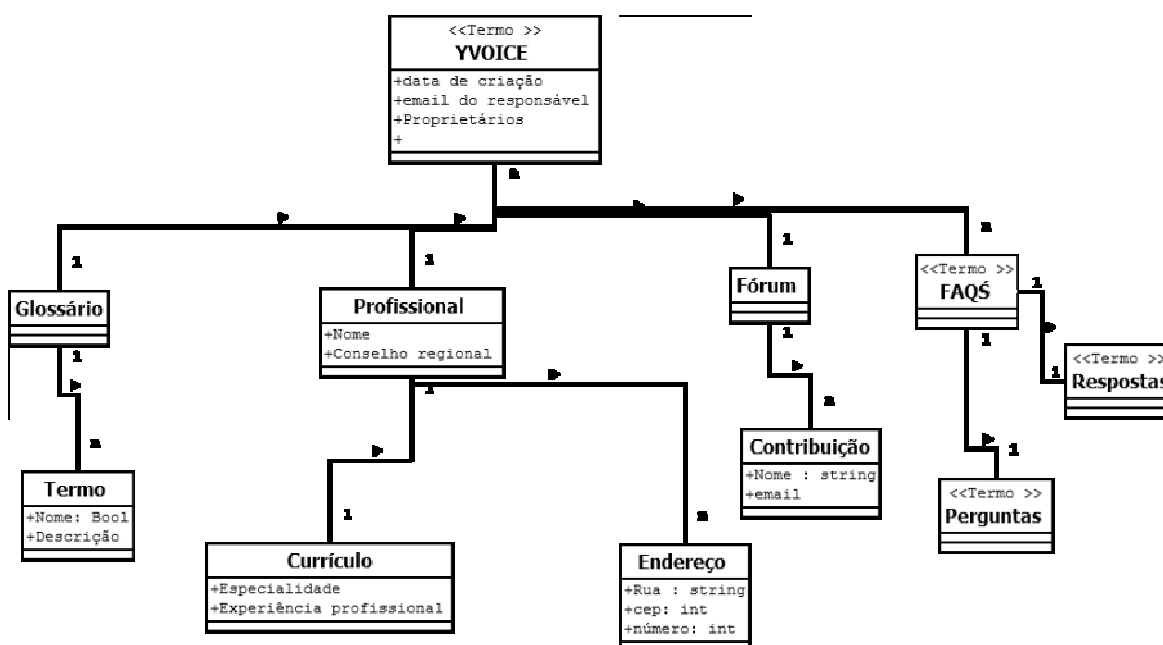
<<Termo >>
YVOICE
+data de criação
+email do responsável
+Proprietários
+

n

1
Glossário

1

n
Termo
+Nome: Bool
+Descrição

1
Profissional
+Nome
+Conselho regional

1

1
Currículo
+Especialidade
+Experiência profissional

n
Endereço
+Rua : string
+cep: int
+número: int

1
Fórum

1

n
Contribuição
+Nome : string
+email

n
<<Termo >>
FAQŚ

1

1
<<Termo >>
Respostas

1

1
<<Termo >>
Perguntas